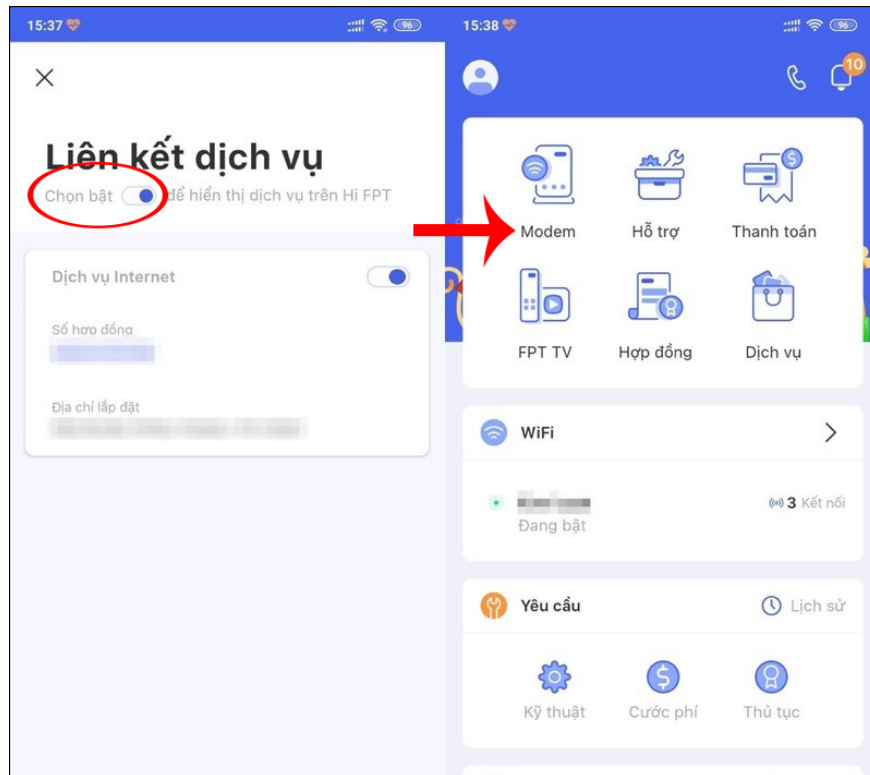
15:37 96

Liên kết dịch vụ

Chọn bật để hiển thị dịch vụ trên Hi FPT

Dịch vụ Internet

Số hợp đồng

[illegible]

Địa chỉ lắp đặt

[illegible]

15:38 96

10

Modem

Hỗ trợ

Thanh toán

FPT TV

Hợp đồng

Dịch vụ

WiFi

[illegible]

Đang bật

3 Kết nối

Yêu cầu

Lịch sử

Kỹ thuật

Cước phí

Thủ tục